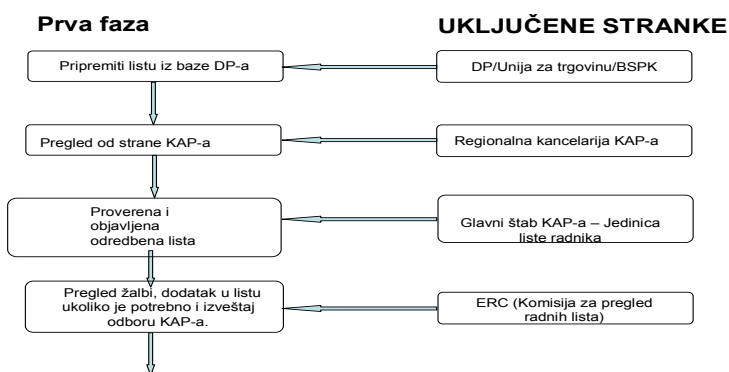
Prva faza

UKLJUČENE STRANKE

Pripremiti listu iz baze DP-a

DP/Unija za trgovinu/BSPK

Pregled od strane KAP-a

Regionalna kancelarija KAP-a

Proverena i objavljena odredbena lista

Glavni štab KAP-a – Jedinica liste radnika

Pregled žalbi, dodatak u listu ukoliko je potrebno i izveštaj odboru KAP-a.

ERC (Komisija za pregled radnih lista)